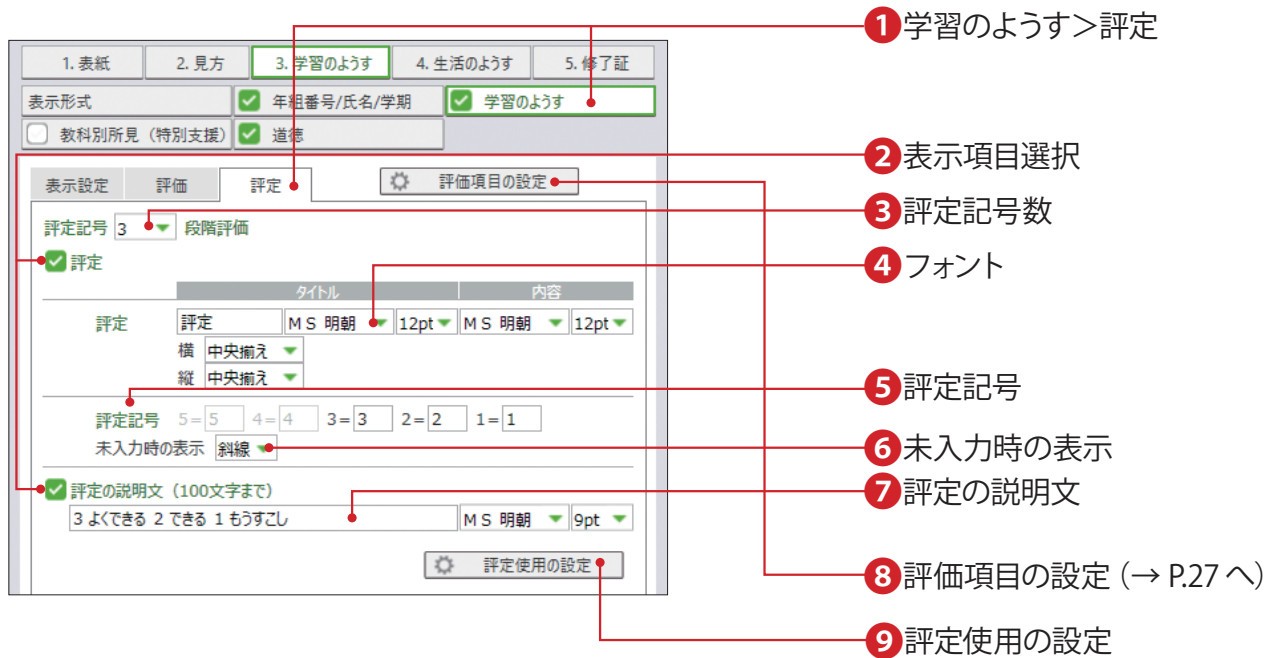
1. 表紙
2. 見方
3. 学習のようす
4. 生活のようす
5. 修了証

表示形式
年組番号/氏名/学期
学習のようす
教科別所見（特別支援）
道徳

表示設定
評価
評定
評価項目の設定

評定記号 3 段階評価

評定

| | タイトル | | 内容 | |
|---|---|---|---|---|
| 評定 | 評定 | ＭＳ 明朝 12pt | ＭＳ 明朝 | 12pt |

横 中央揃え
縦 中央揃え

評定記号 5＝5 4＝4 3＝3 2＝2 1＝1
未入力時の表示 斜線

評定の説明文（100文字まで）
3 よくできる 2 できる 1 もうすこし ＭＳ 明朝 9pt

評定使用の設定

1 学習のようす＞評定
2 表示項目選択
3 評定記号数
4 フォント
5 評定記号
6 未入力時の表示
7 評定の説明文
8 評価項目の設定（→ P.27 へ）
9 評定使用の設定